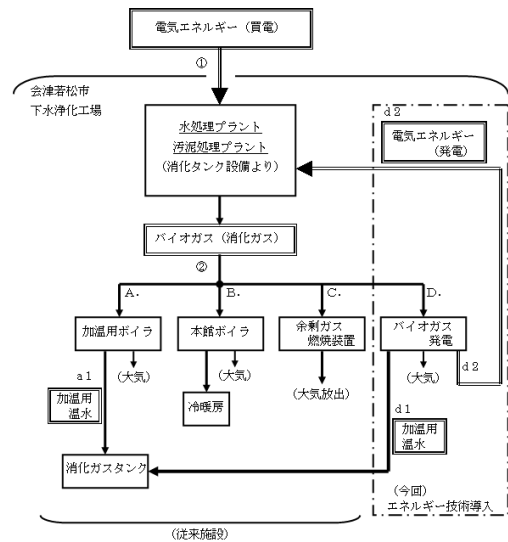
電気エネルギー（買電）

①

会津若松市
下水浄化工場

水処理プラント
汚泥処理プラント
（消化タンク設備より）

d 2
電気エネルギー
（発電）

バイオガス（消化ガス）

②

A.
B.
C.
D.

加温用ボイラ

本館ボイラ

余剰ガス
燃焼装置

バイオガス
発電

（大気）

（大気）

（大気放出）

（大気）

d 2

a 1
加温用
温水

冷暖房

d 1
加温用
温水

消化ガスタンク

（今回）
エネルギー技術導入

（従来施設）